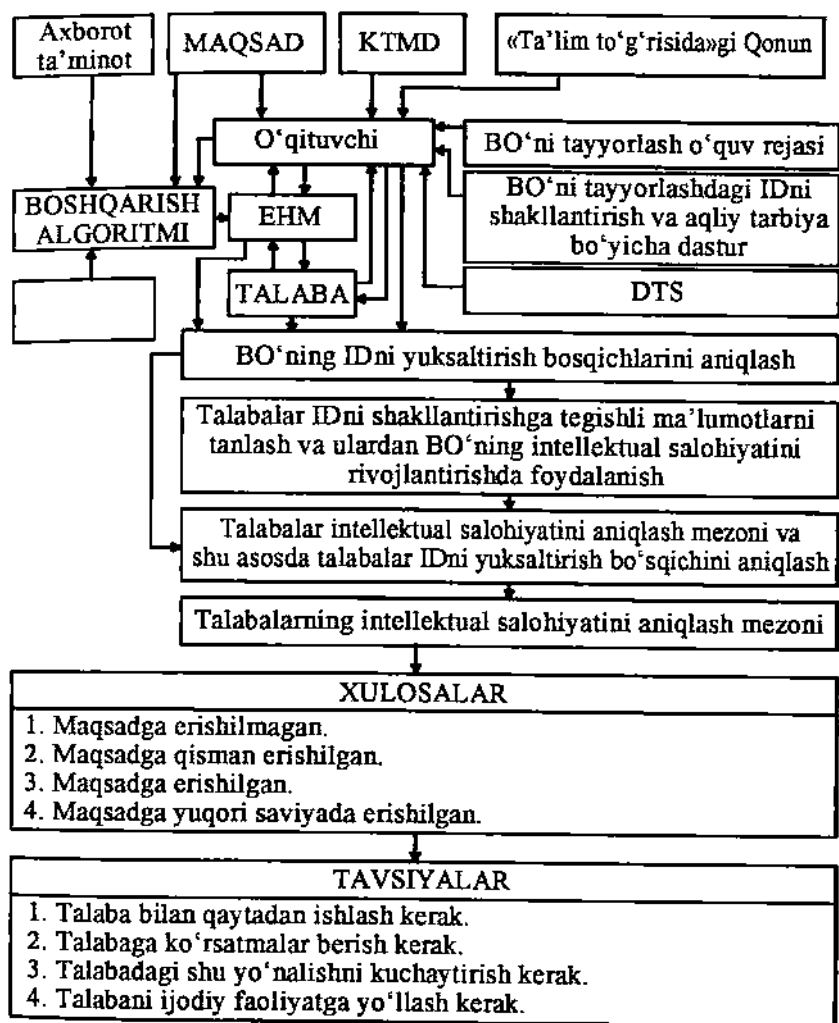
Axborot ta'minot

MAQSAD

KTMD

«Ta'lim to'g'risida»gi Qonun

O'qituvchi

BO'ni tayyorlash o'quv rejasi

BO'ni tayyorlashdagi IDni shakllantirish va aqliy tarbiya bo'yicha dastur

BOSHQARISH ALGORITMI

EHM

TALABA

DTS

BO'ning IDni yuksaltirish bosqichlarini aniqlash

Talabalar IDni shakllantirishga tegishli ma'lumotlarni tanlash va ulardan BO'ning intellektual salohiyatini rivojlantirishda foydalanish

Talabalar intellektual salohiyatini aniqlash mezoni va shu asosda talabalar IDni yuksaltirish bo'sqichini aniqlash

Talabalarning intellektual salohiyatini aniqlash mezoni

XULOSALAR

1. Maqsadga erishilmagan.
2. Maqsadga qisman erishilgan.
3. Maqsadga erishilgan.
4. Maqsadga yuqori saviyada erishilgan.

TAVSIYALAR

1. Talaba bilan qaytadan ishlash kerak.
2. Talabaga ko'rsatmalar berish kerak.
3. Talabadagi shu yo'nalishni kuchaytirish kerak.
4. Talabani ijodiy faoliyatga yo'llash kerak.